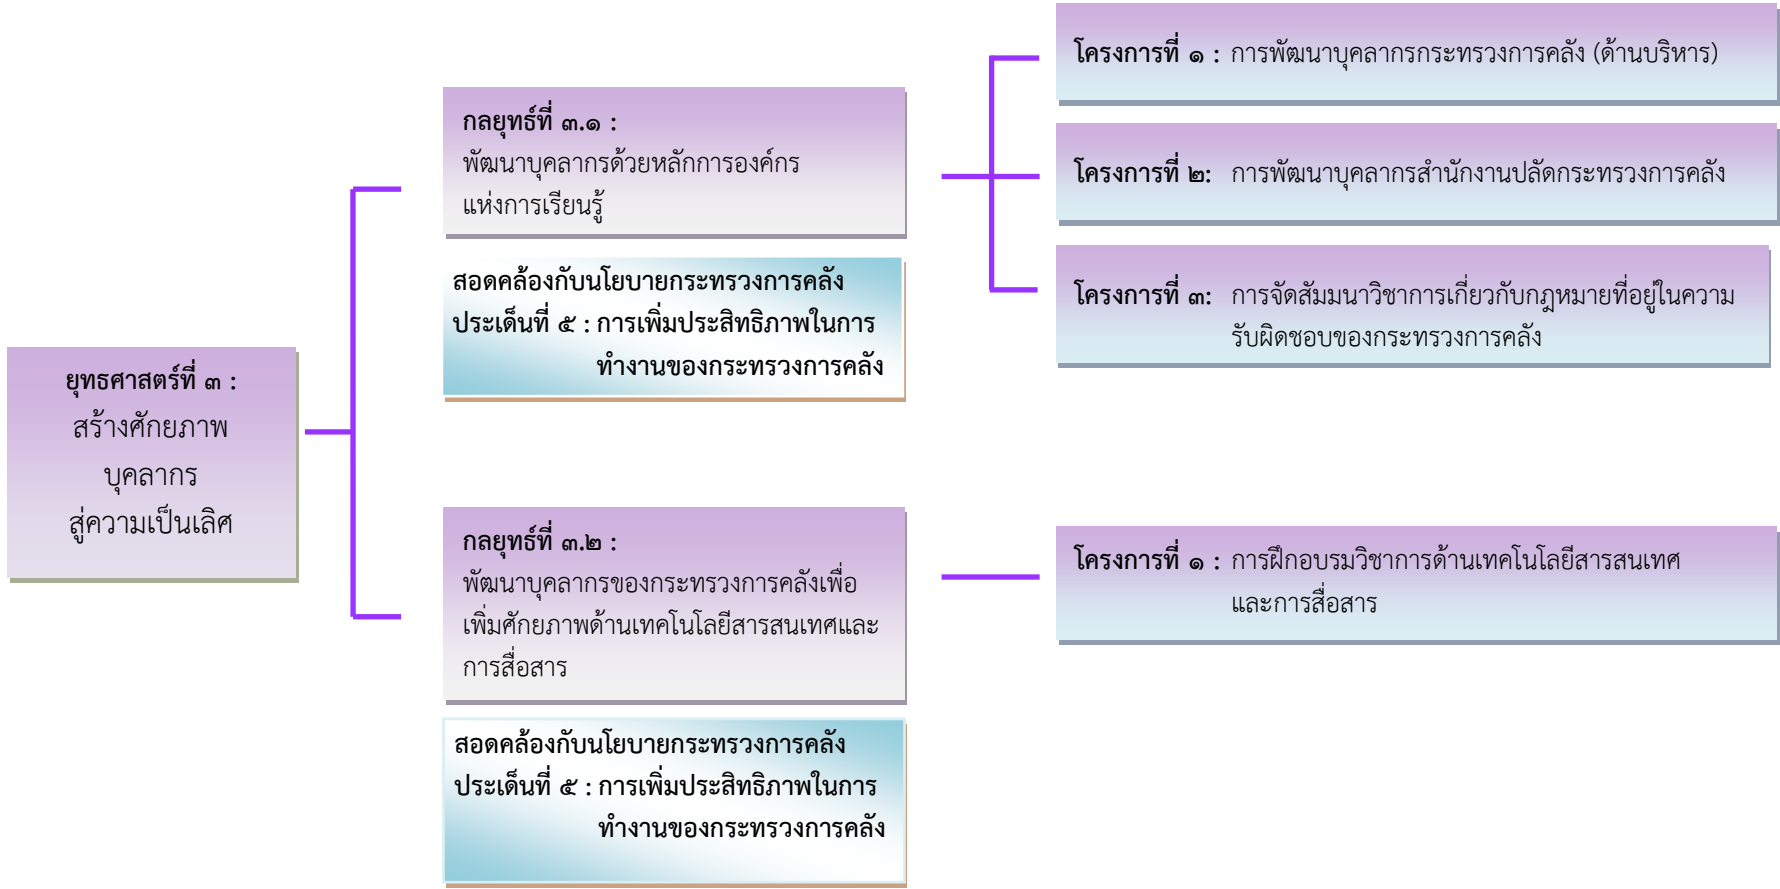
ยุทธศาสตร์ที่ ๓ :
สร้างศักยภาพบุคลากรสู่ความเป็นเลิศ

กลยุทธ์ที่ ๓.๑ :
พัฒนาบุคลากรด้วยหลักการองค์กรแห่งการเรียนรู้

สอดคล้องกับนโยบายกระทรวงการคลัง ประเด็นที่ ๕ : การเพิ่มประสิทธิภาพในการทำงานของกระทรวงการคลัง

โครงการที่ ๑ : การพัฒนาบุคลากรกระทรวงการคลัง (ด้านบริหาร)

โครงการที่ ๒: การพัฒนาบุคลากรสำนักงานปลัดกระทรวงการคลัง

โครงการที่ ๓: การจัดสัมมนาวิชาการเกี่ยวกับกฎหมายที่อยู่ในความรับผิดชอบของกระทรวงการคลัง

กลยุทธ์ที่ ๓.๒ :
พัฒนาบุคลากรของกระทรวงการคลังเพื่อเพิ่มศักยภาพด้านเทคโนโลยีสารสนเทศและการสื่อสาร

สอดคล้องกับนโยบายกระทรวงการคลัง ประเด็นที่ ๕ : การเพิ่มประสิทธิภาพในการทำงานของกระทรวงการคลัง

โครงการที่ ๑ : การฝึกอบรมวิชาการด้านเทคโนโลยีสารสนเทศและการสื่อสาร